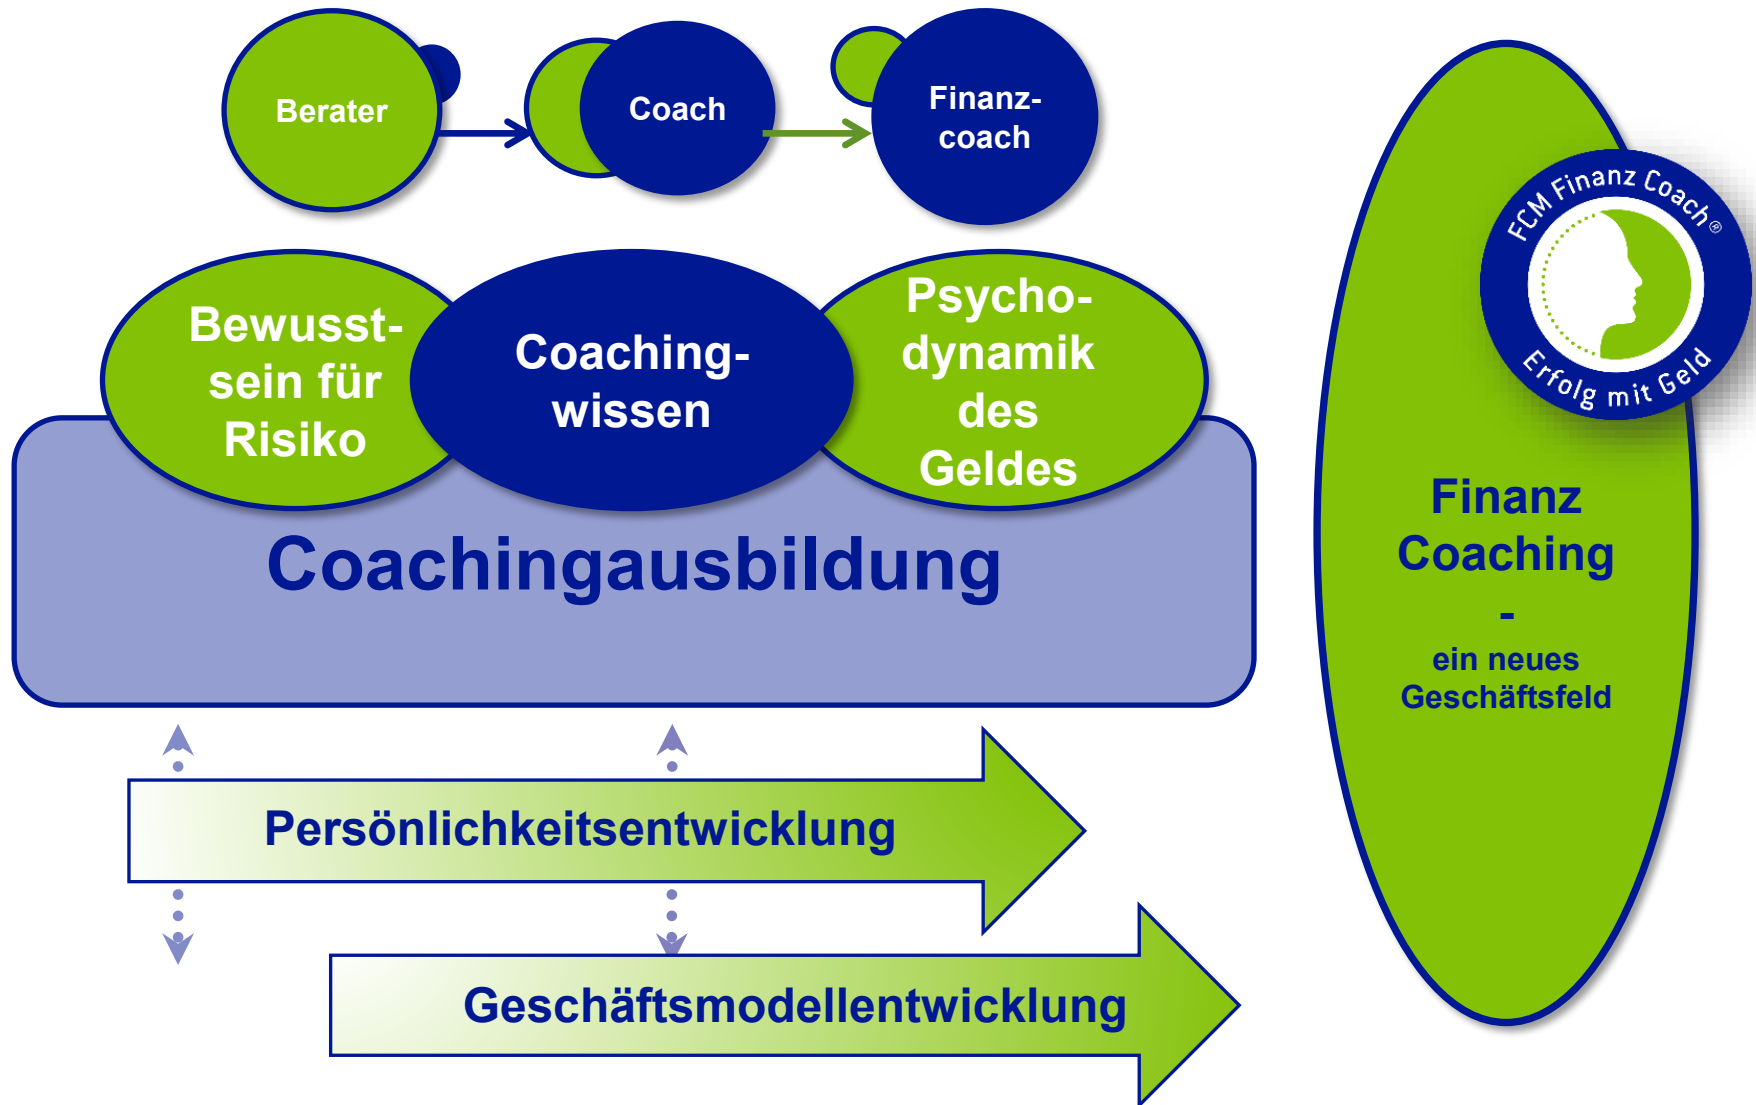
Berater

Coach

Finanz-coach

Bewusstsein für Risiko

Coaching-wissen

Psycho-dynamik des Geldes

Coachingausbildung

Persönlichkeitsentwicklung

Geschäftsmodellentwicklung

FCM Finanz Coach®

Erfolg mit Geld

Finanz Coaching
-
ein neues Geschäftsfeld